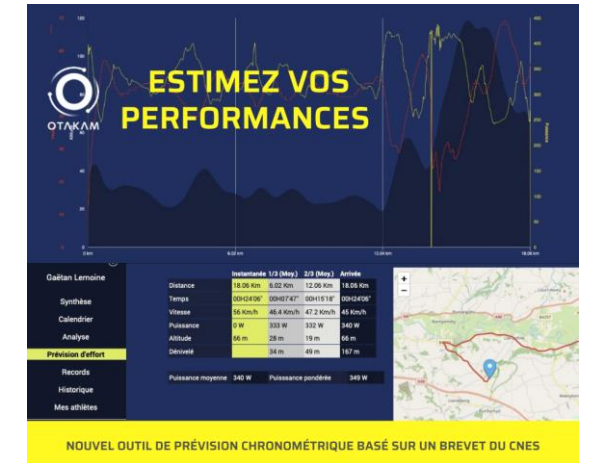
ESTIMEZ VOS PERFORMANCES

OTAKAM

0 km
6.02 km
12.06 km
18.06 km

Gaëtan Lemoine

Synthèse
Calendrier
Analyse
Prévision d'effort
Records
Historique
Mes athlètes

| | Instantanée | 1/3 (Moy.) | 2/3 (Moy.) | Arrivée |
|---|---|---|---|---|
| Distance | 18.06 Km | 6.02 Km | 12.06 Km | 18.06 Km |
| Temps | 00H24'06" | 00H07'47" | 00H15'18" | 00H24'06" |
| Vitesse | 56 Km/h | 46.4 Km/h | 47.2 Km/h | 45 Km/h |
| Puissance | 0 W | 333 W | 332 W | 340 W |
| Altitude | 66 m | 28 m | 19 m | 66 m |
| Dénivelé | | 34 m | 49 m | 167 m |

Puissance moyenne 340 W
Puissance pondérée 349 W

+
−

NOUVEL OUTIL DE PRÉVISION CHRONOMÉTRIQUE BASÉ SUR UN BREVET DU CNES